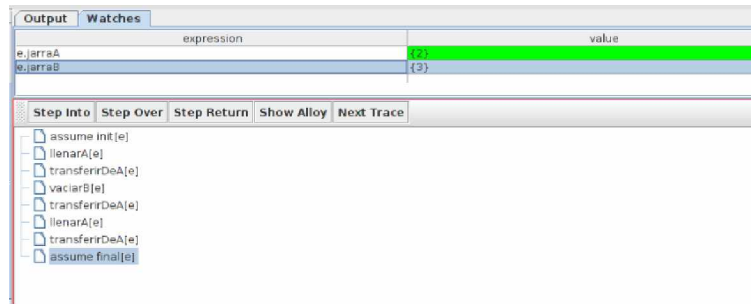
Output | Watches

| expression | value |
|---|---|
| e.jarraA | {2} |
| e.jarraB | {3} |

Step Into | Step Over | Step Return | Show Alloy | Next Trace

assume init[e]
llenarA[e]
transferirDeA[e]
vaciarB[e]
transferirDeA[e]
llenarA[e]
transferirDeA[e]
assume final[e]